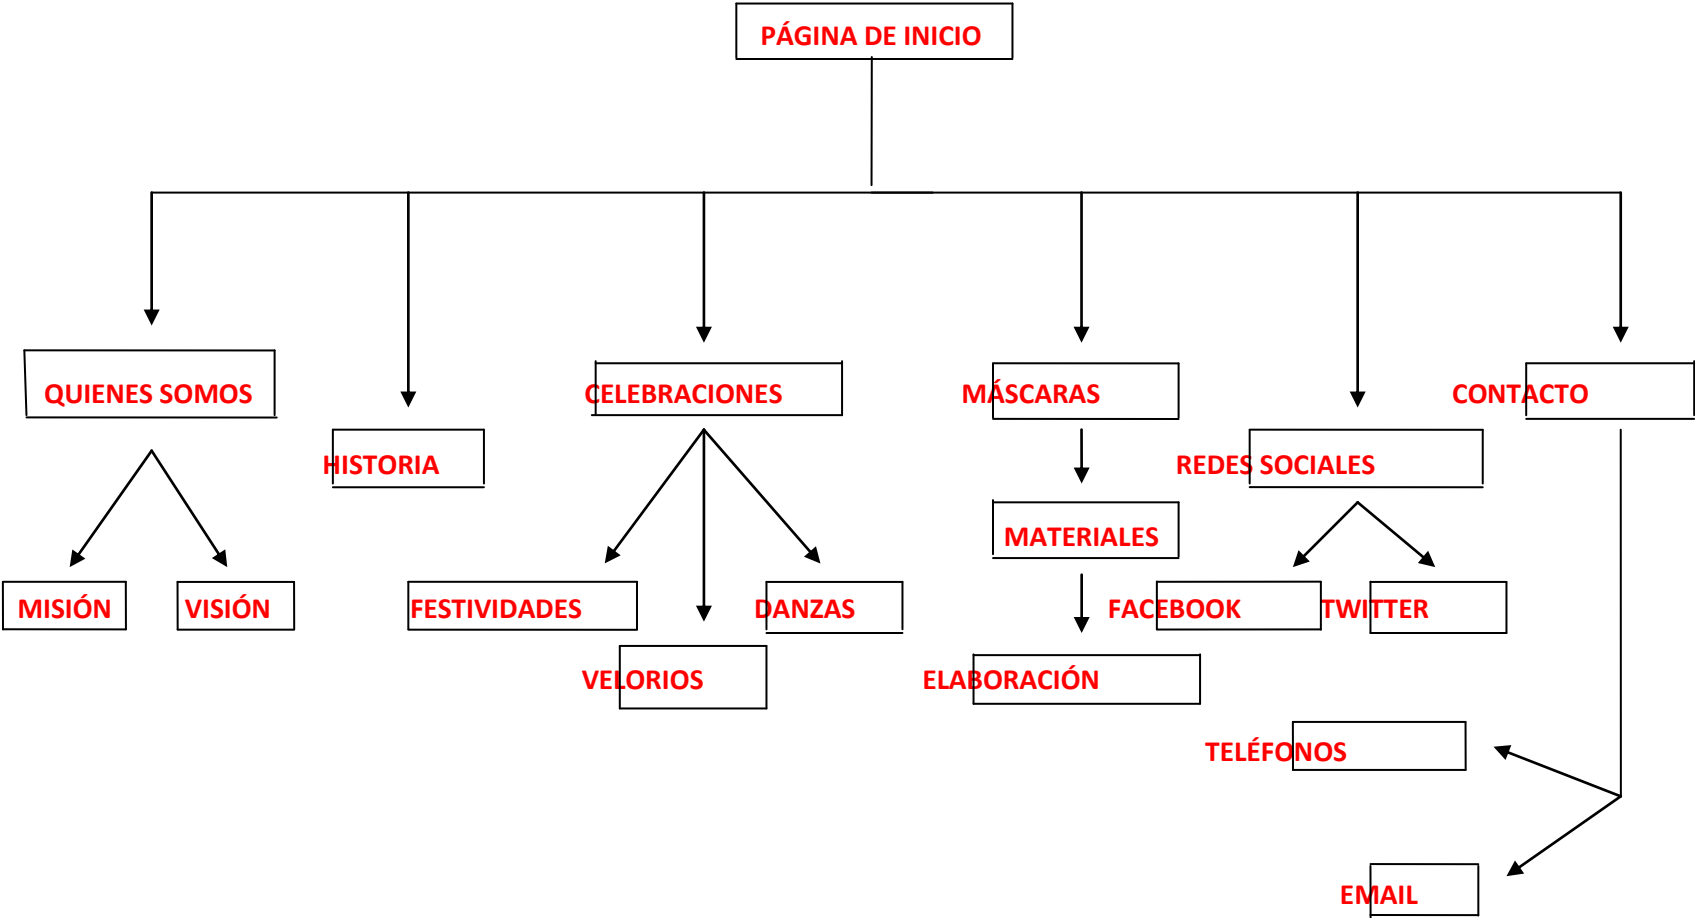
PÁGINA DE INICIO

QUIENES SOMOS

MISIÓN

VISIÓN

HISTORIA

CELEBRACIONES

FESTIVIDADES

VELORIOS

DANZAS

MÁSCARAS

MATERIALES

ELABORACIÓN

REDES SOCIALES

FACEBOOK

TWITTER

CONTACTO

TELÉFONOS

EMAIL